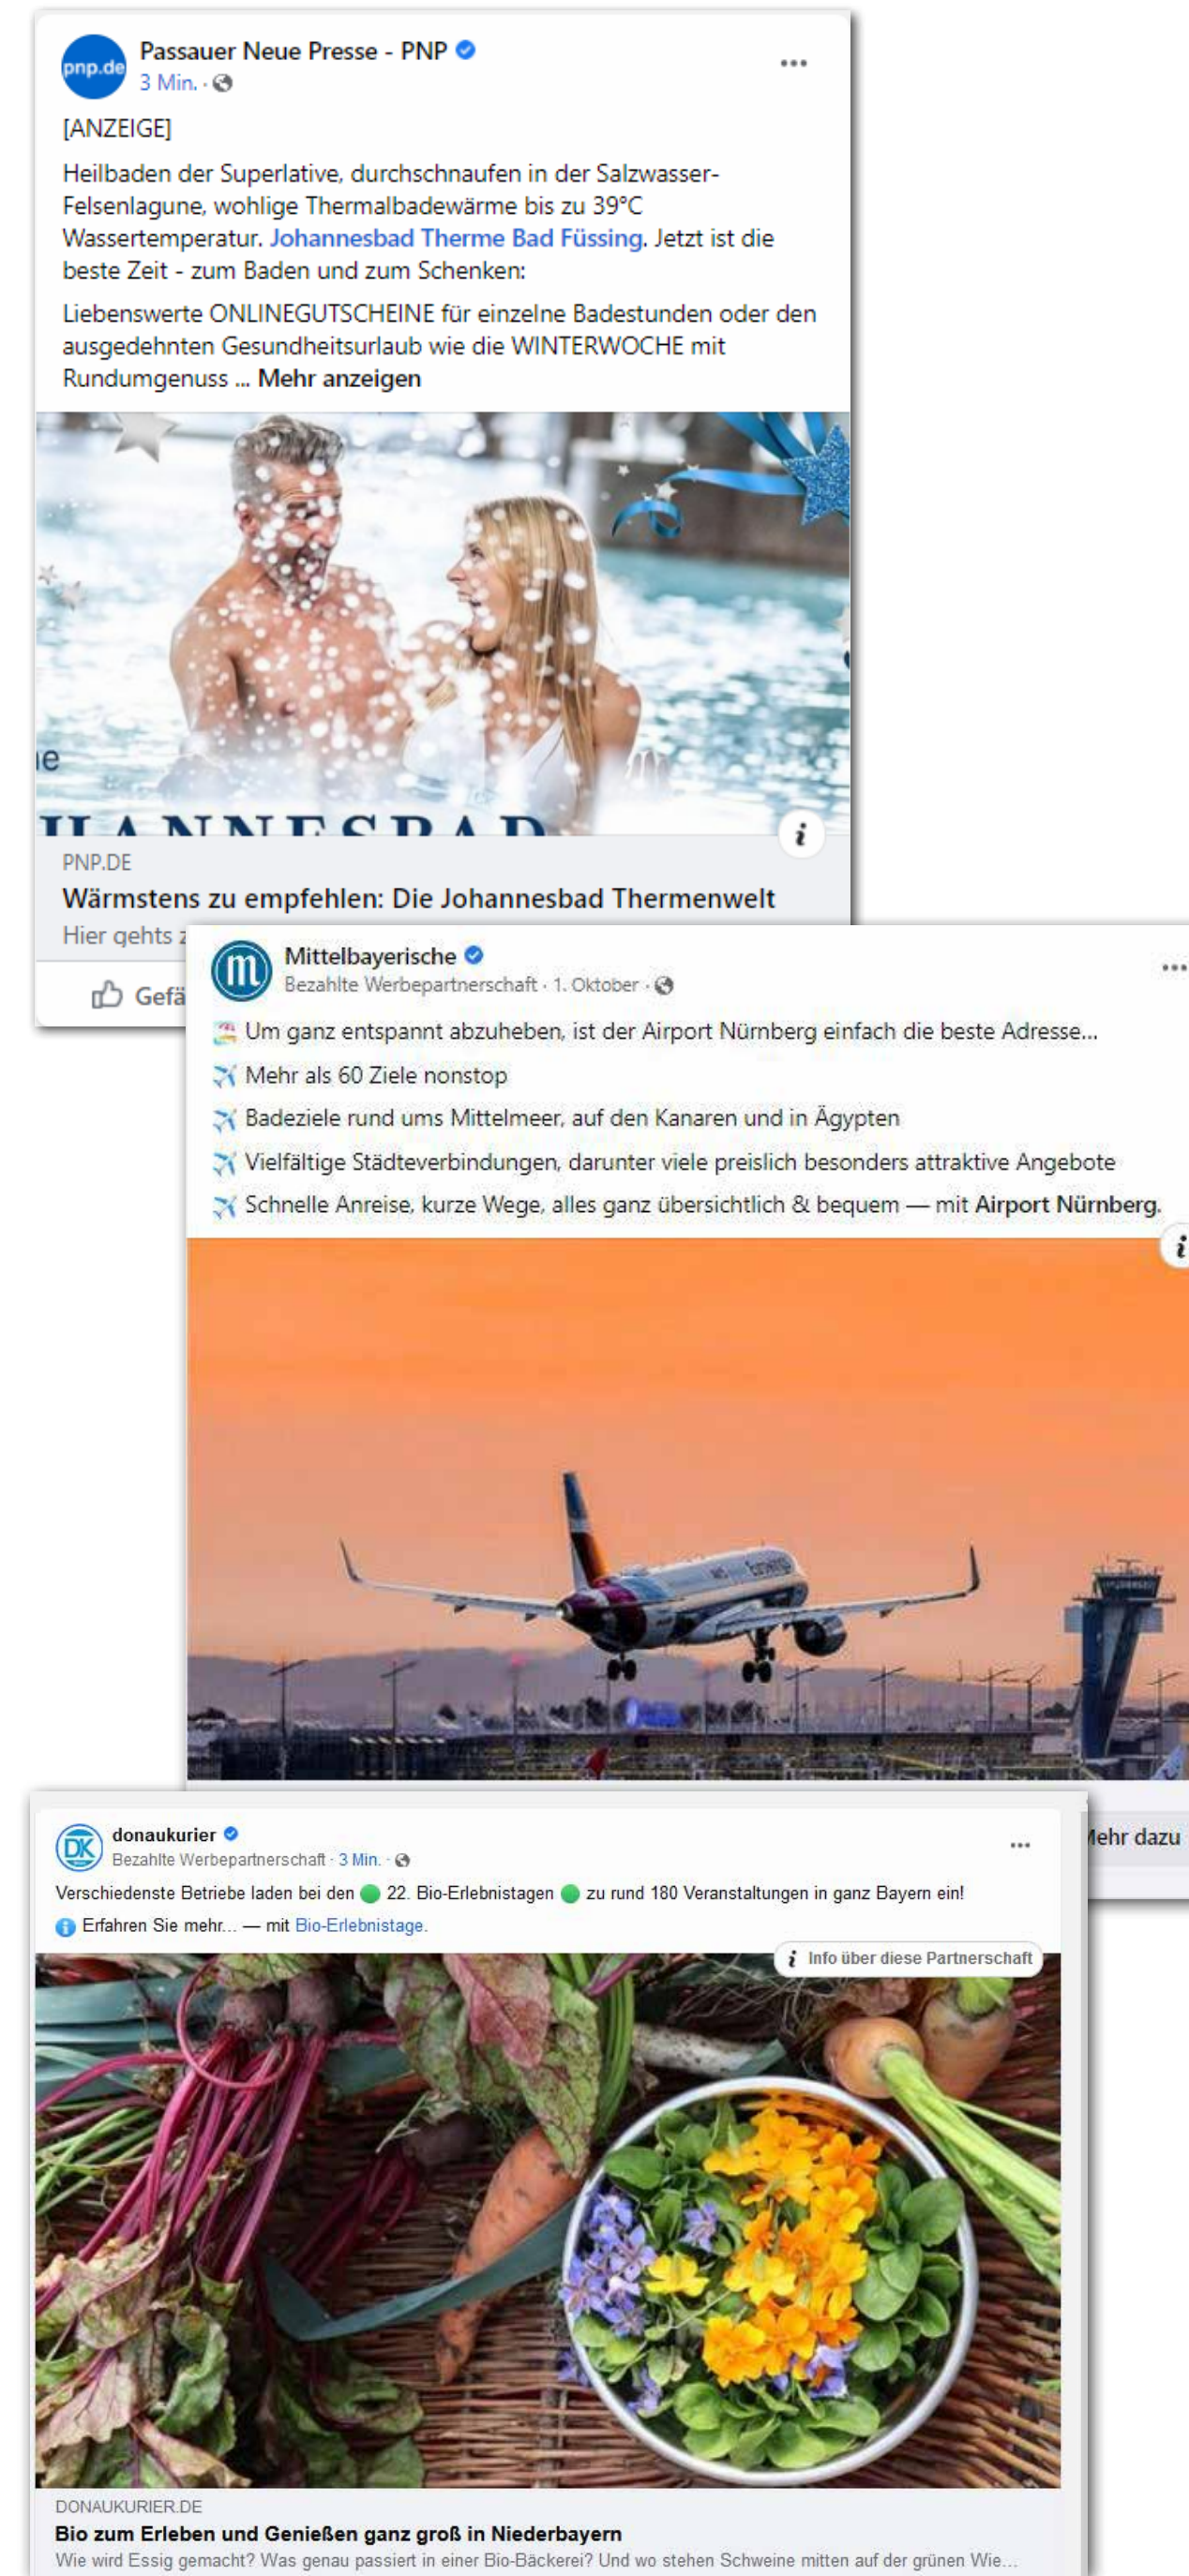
pnp.de
Passauer Neue Presse - PNP
3 Min. ·

[ANZEIGE]

Heilbaden der Superlative, durchschnaufen in der Salzwasser-Felsenlagune, wohlige Thermalbadewärme bis zu 39°C Wassertemperatur. Johannesbad Therme Bad Füssing. Jetzt ist die beste Zeit - zum Baden und zum Schenken:

Liebenswerte ONLINEGUTSCHEINE für einzelne Badestunden oder den ausgedehnten Gesundheitsurlaub wie die WINTERWOCHE mit Rundumgenuss ... Mehr anzeigen

PNP.DE
Wärmstens zu empfehlen: Die Johannesbad Thermenwelt
Hier gehts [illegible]

Gefä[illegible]

Mittelbayerische
Bezahlte Werbepartnerschaft · 1. Oktober ·

Um ganz entspannt abzuheben, ist der Airport Nürnberg einfach die beste Adresse...
Mehr als 60 Ziele nonstop
Badeziele rund ums Mittelmeer, auf den Kanaren und in Ägypten
Vielfältige Städteverbindungen, darunter viele preislich besonders attraktive Angebote
Schnelle Anreise, kurze Wege, alles ganz übersichtlich & bequem — mit Airport Nürnberg.

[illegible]ehr dazu

donaukurier
Bezahlte Werbepartnerschaft · 3 Min. ·

Verschiedenste Betriebe laden bei den 22. Bio-Erlebnistagen zu rund 180 Veranstaltungen in ganz Bayern ein!
Erfahren Sie mehr... — mit Bio-Erlebnistage.

Info über diese Partnerschaft

DONAUKURIER.DE
Bio zum Erleben und Genießen ganz groß in Niederbayern
Wie wird Essig gemacht? Was genau passiert in einer Bio-Bäckerei? Und wo stehen Schweine mitten auf der grünen Wie...